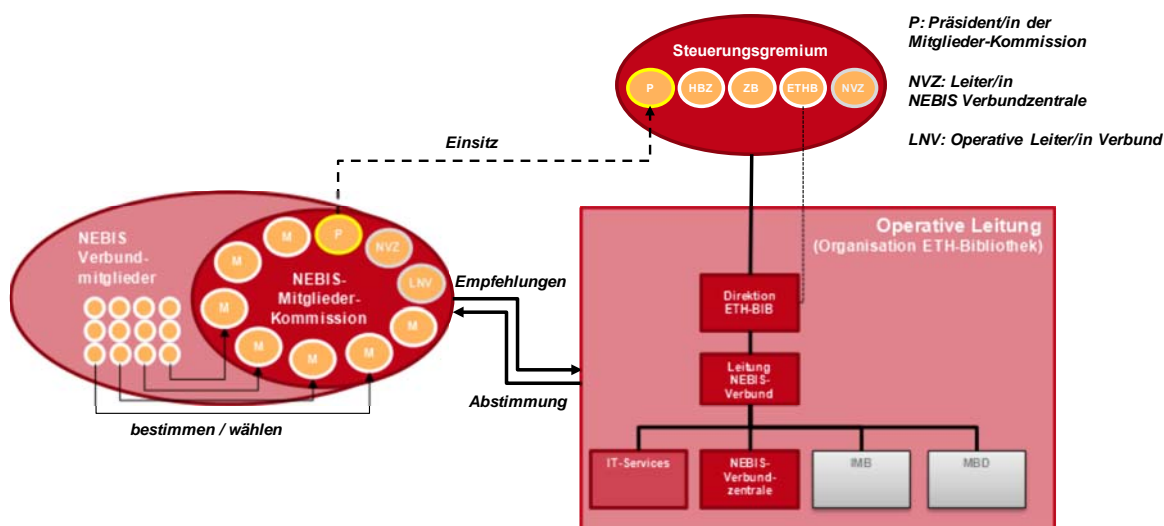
P: Präsident/in der Mitglieder-Kommission

NVZ: Leiter/in NEBIS Verbundzentrale

LNV: Operative Leiter/in Verbund

Steuerungsgremium

P HBZ ZB ETHB NVZ

Einsitz

NEBIS Verbund-mitglieder

M P NVZ M LNV M M M M M

NEBIS-Mitglieder-Kommission

Empfehlungen

Abstimmung

bestimmen / wählen

Operative Leitung
(Organisation ETH-Bibliothek)

Direktion ETH-BIB

Leitung NEBIS-Verbund

IT-Services

NEBIS-Verbund-zentrale

IMB

MBD